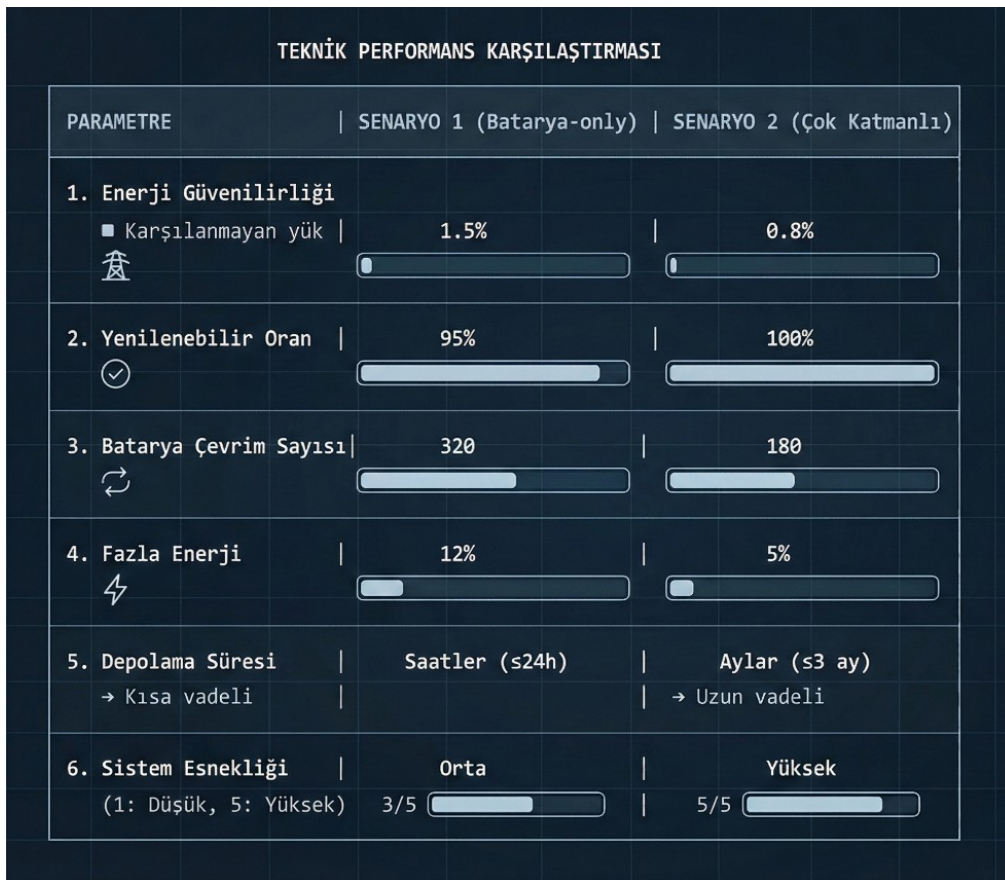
TEKNİK PERFORMANS KARŞILAŞTIRMASI

| PARAMETRE | SENARYO 1 (Batarya-only) | SENARYO 2 (Çok Katmanlı) |
|---|---|---|
| 1. Enerji Güvenilirliği ■ Karşılanmayan yük | 1.5% | 0.8% |
| 2. Yenilenebilir Oran | 95% | 100% |
| 3. Batarya Çevrim Sayısı | 320 | 180 |
| 4. Fazla Enerji | 12% | 5% |
| 5. Depolama Süresi → Kısa vadeli | Saatler (≤24h) | Aylar (≤3 ay) → Uzun vadeli |
| 6. Sistem Esnekliği (1: Düşük, 5: Yüksek) | Orta 3/5 | Yüksek 5/5 |